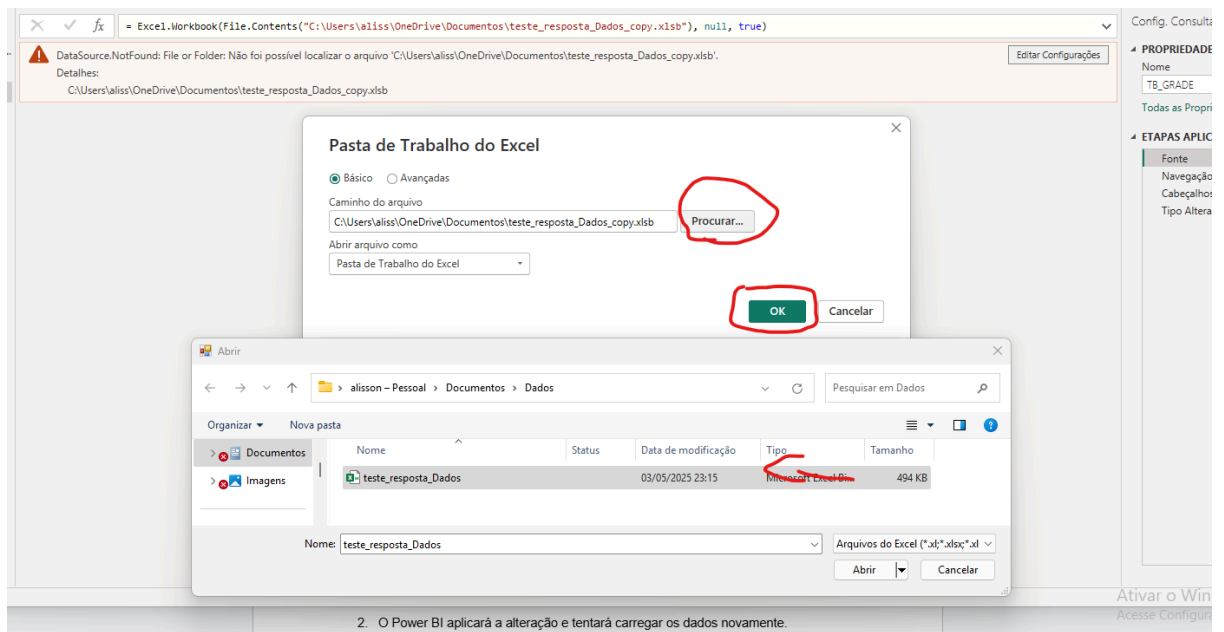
fx = Excel.Workbook(File.Contents("C:\Users\aliss\OneDrive\Documentos\teste_resposta_Dados_copy.xlsb"), null, true)

DataSource.NotFound: File or Folder: Não foi possível localizar o arquivo 'C:\Users\aliss\OneDrive\Documentos\teste_resposta_Dados_copy.xlsb'.
Detalhes:
C:\Users\aliss\OneDrive\Documentos\teste_resposta_Dados_copy.xlsb

Editar Configurações

Config. Consulta
PROPRIEDADE
Nome
TB_GRADE
Todas as Propri
ETAPAS APLIC
Fonte
Navegação
Cabeçalhos
Tipo Altera

Pasta de Trabalho do Excel
Básico Avançadas
Caminho do arquivo
C:\Users\aliss\OneDrive\Documentos\teste_resposta_Dados_copy.xlsb
Procurar...
Abrir arquivo como
Pasta de Trabalho do Excel
OK
Cancelar

Abrir
alisson – Pessoal > Documentos > Dados
Pesquisar em Dados
Organizar
Nova pasta
Documentos
Imagens
Nome
Status
Data de modificação
Tipo
Tamanho
teste_resposta_Dados
03/05/2025 23:15
Microsoft Excel Bi
494 KB
Nome: teste_resposta_Dados
Arquivos do Excel (*.xl;*.xlsx;*.xl
Abrir
Cancelar

Ativar o Win
Acesse Configura

2. O Power BI aplicará a alteração e tentará carregar os dados novamente.